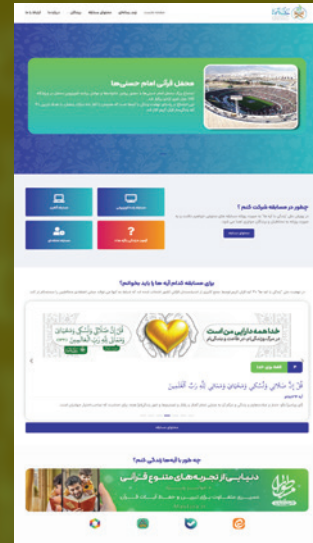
محفل قرآنی امام حسنی‌ها

چطور در مسابقه شرکت کنم ؟

برای مسابقه کدام آیه ها را باید بخوانم؟

خدا همه دارایی من است

قُلْ إِنَّ صَلَاتِي وَنُسُكِي وَمَحْيَايَ وَمَمَاتِي لِلَّهِ رَبِّ الْعَالَمِينَ

چه طور با آیه‌ها زندگی کنم؟

دنیایی از تجربه‌های متنوع قرآنی